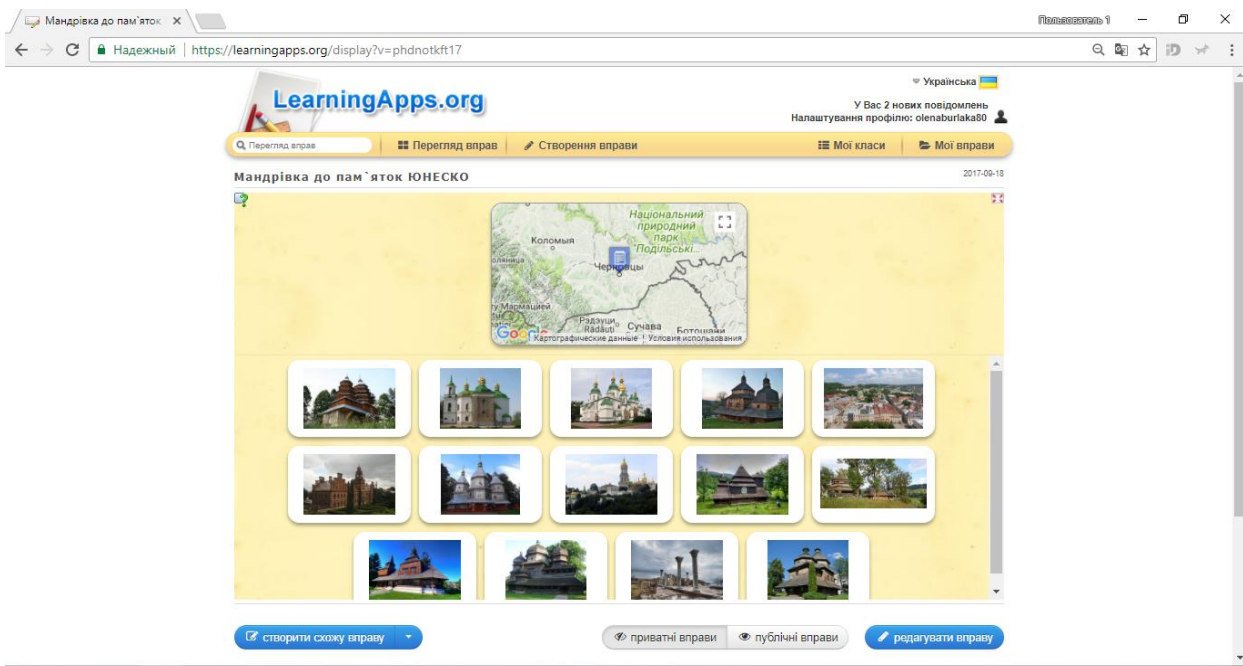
Мандрівка до пам`яток ×

Пользователь 1

Надежный | https://learningapps.org/display?v=phdnotkft17

LearningApps.org

Українська

У Вас 2 нових повідомлень
Налаштування профілю: olenaburlaka80

Перегляд вправ
Перегляд вправ
Створення вправи
Мої класи
Мої вправи

Мандрівка до пам`яток ЮНЕСКО

2017-09-18

Національний природний парк "Подільські...
Коломыя
Черновцы
Мармацией
Рэдэуци Rădăuţi
Сучава
Ботошани
Google
Картографические данные
Условия использования

створити схожу вправу
приватні вправи
публічні вправи
редагувати вправу